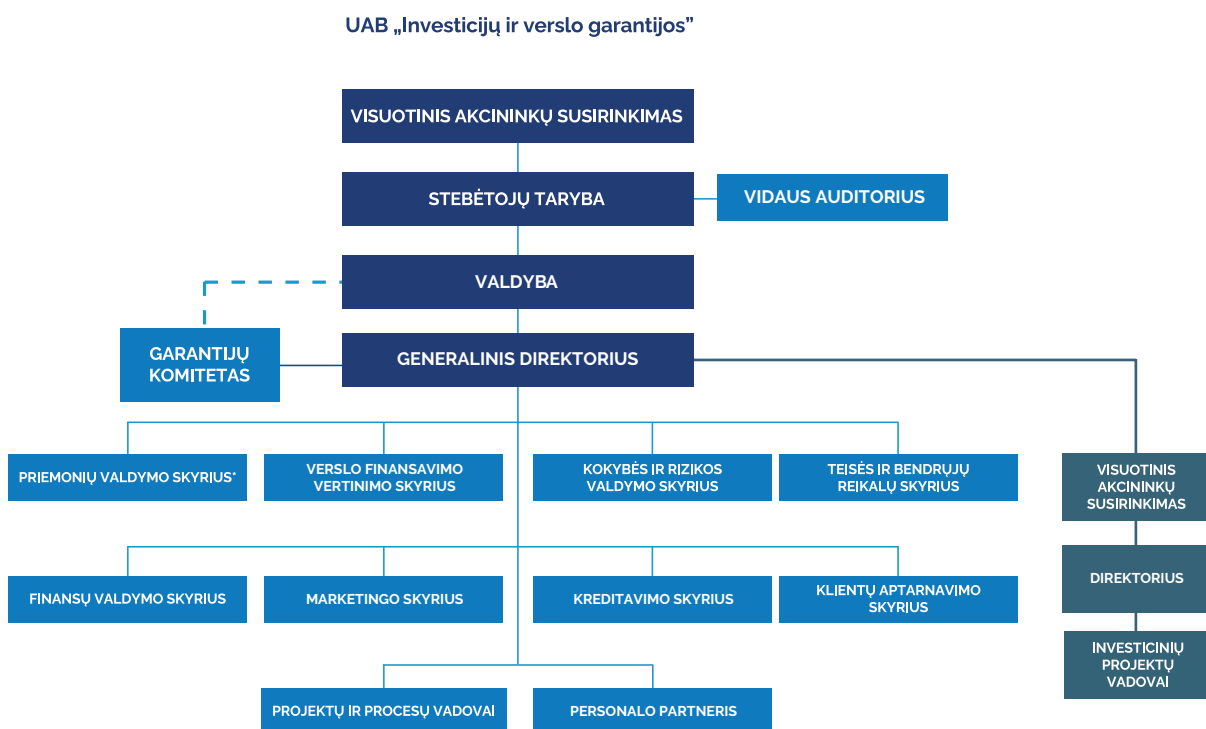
UAB „Investicijų ir verslo garantijos"

VISUOTINIS AKCININKŲ SUSIRINKIMAS

STEBĖTOJŲ TARYBA

VIDAUS AUDITORIUS

VALDYBA

GARANTIJŲ KOMITETAS

GENERALINIS DIREKTORIUS

PRIEMONIŲ VALDYMO SKYRIUS*

VERSLO FINANSAVIMO VERTINIMO SKYRIUS

KOKYBĖS IR RIZIKOS VALDYMO SKYRIUS

TEISĖS IR BENDRŲJŲ REIKALŲ SKYRIUS

VISUOTINIS AKCININKŲ SUSIRINKIMAS

FINANSŲ VALDYMO SKYRIUS

MARKETINGO SKYRIUS

KREDITAVIMO SKYRIUS

KLIENTŲ APTARNAVIMO SKYRIUS

DIREKTORIUS

INVESTICINIŲ PROJEKTŲ VADOVAI

PROJEKTŲ IR PROCESŲ VADOVAI

PERSONALO PARTNERIS